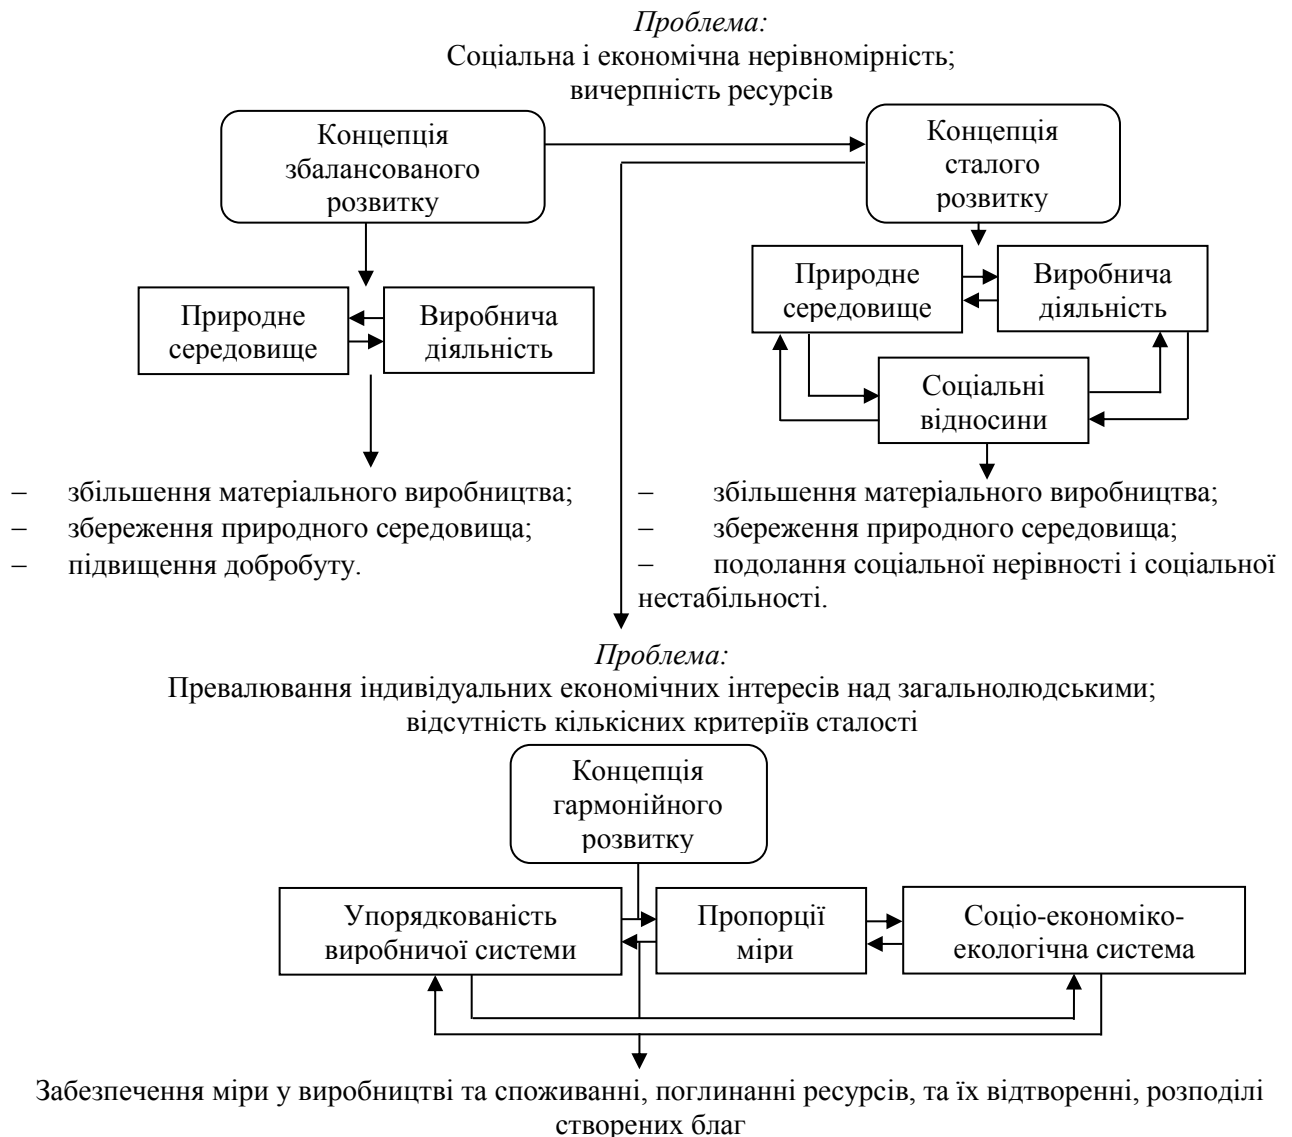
*Проблема:*
Соціальна і економічна нерівномірність; вичерпність ресурсів

Концепція збалансованого розвитку

Природне середовище

Виробнича діяльність

– збільшення матеріального виробництва;
– збереження природного середовища;
– підвищення добробуту.

Концепція сталого розвитку

Природне середовище

Виробнича діяльність

Соціальні відносини

– збільшення матеріального виробництва;
– збереження природного середовища;
– подолання соціальної нерівності і соціальної нестабільності.

*Проблема:*
Превалювання індивідуальних економічних інтересів над загальнолюдськими; відсутність кількісних критеріїв сталості

Концепція гармонійного розвитку

Упорядкованість виробничої системи

Пропорції міри

Соціо-економіко-екологічна система

Забезпечення міри у виробництві та споживанні, поглинанні ресурсів, та їх відтворенні, розподілі створених благ